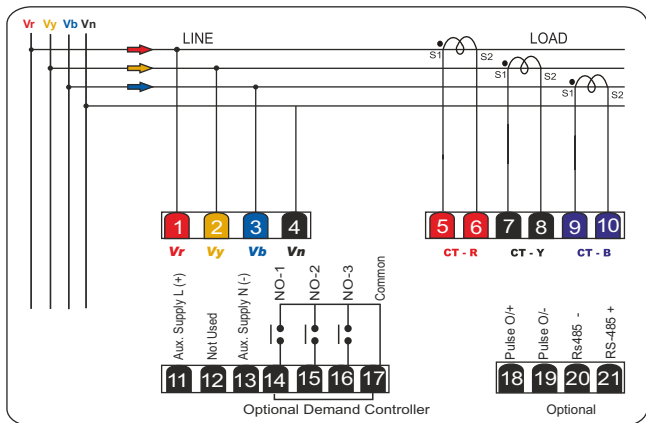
Vr Vy Vb Vn

LINE

LOAD

S1 S2 S1 S2 S1 S2

1 2 3 4

Vr Vy Vb Vn

5 6 7 8 9 10

CT - R CT - Y CT - B

Aux. Supply L (+)
Not Used
Aux. Supply N (-)
NO-1
NO-2
NO-3
Common

11 12 13 14 15 16 17

Optional Demand Controller

Pulse O/+
Pulse O/-
Rs485 -
RS-485 +

18 19 20 21

Optional